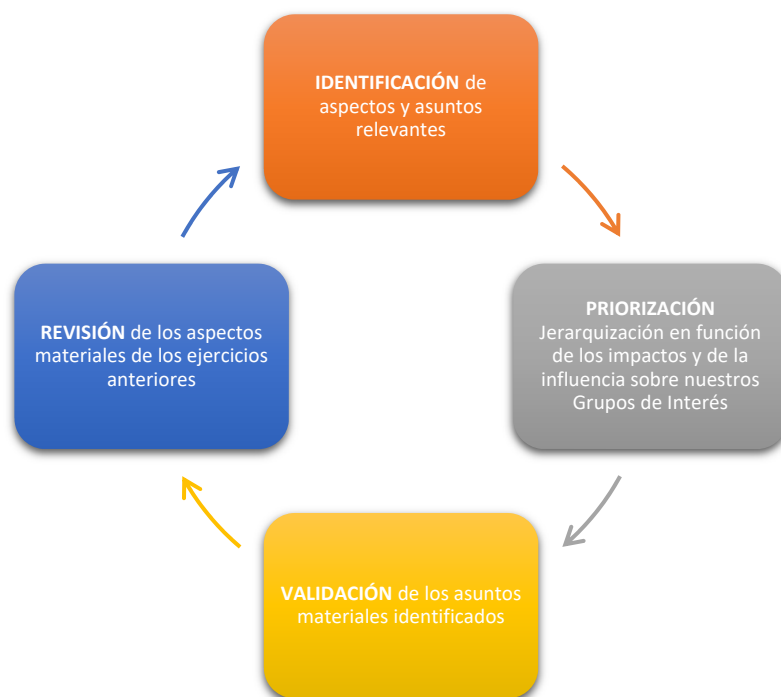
**IDENTIFICACIÓN** de aspectos y asuntos relevantes

**PRIORIZACIÓN**
Jerarquización en función de los impactos y de la influencia sobre nuestros Grupos de Interés

**VALIDACIÓN** de los asuntos materiales identificados

**REVISIÓN** de los aspectos materiales de los ejercicios anteriores